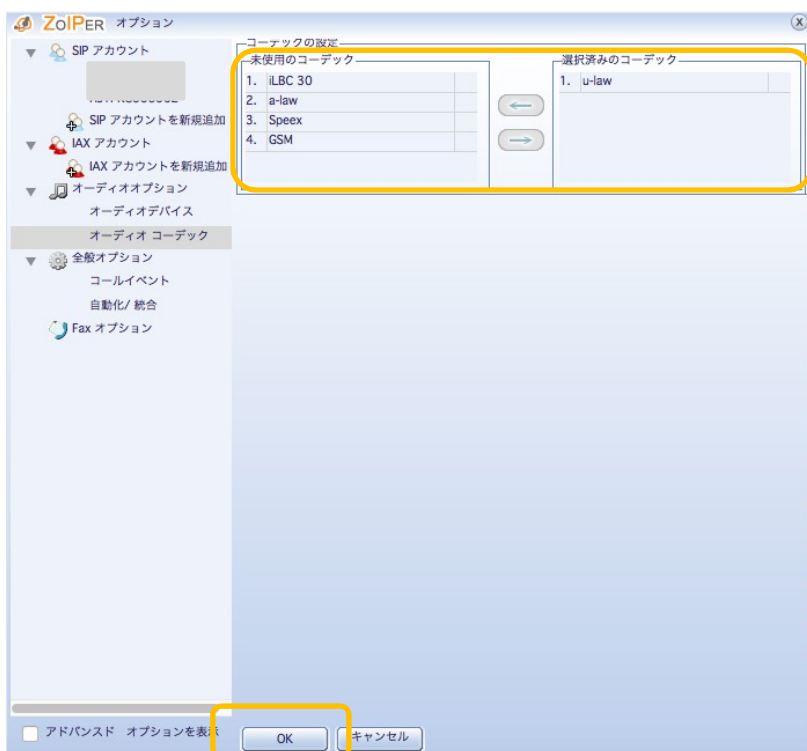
ZoIPER オプション

SIP アカウント

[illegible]

SIP アカウントを新規追加

IAX アカウント

IAX アカウントを新規追加

オーディオオプション

オーディオデバイス

オーディオ コーデック

全般オプション

コールイベント

自動化/ 統合

Fax オプション

コーデックの設定

未使用のコーデック

| | |
|---|---|
| 1. | iLBC 30 |
| 2. | a-law |
| 3. | Speex |
| 4. | GSM |

選択済みのコーデック

| | |
|---|---|
| 1. | u-law |

アドバンスド オプションを表示

OK

キャンセル